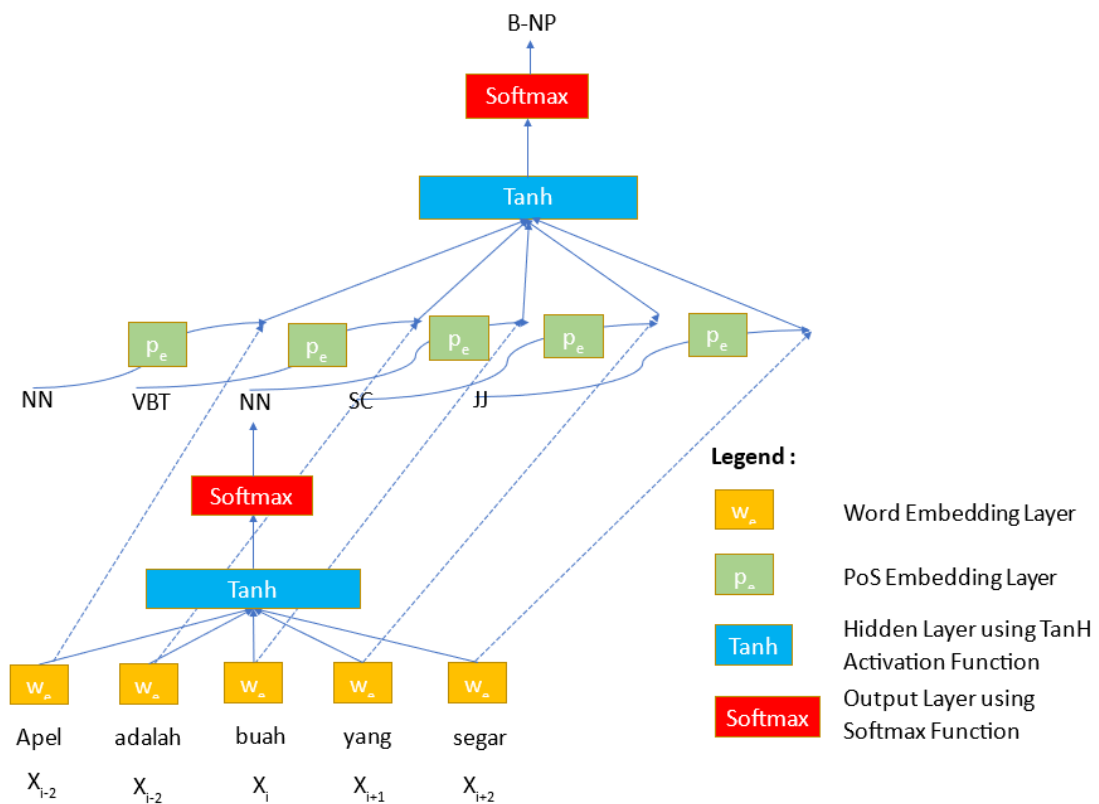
B-NP

Softmax

Tanh

$p_e$ $p_e$ $p_e$ $p_e$ $p_e$

NN VBT NN SC JJ

Softmax

Tanh

$w_e$ $w_e$ $w_e$ $w_e$ $w_e$

Apel adalah buah yang segar

$X_{i-2}$ $X_{i-2}$ $X_i$ $X_{i+1}$ $X_{i+2}$

Legend :

$w_e$ Word Embedding Layer

$p_e$ PoS Embedding Layer

Tanh Hidden Layer using TanH Activation Function

Softmax Output Layer using Softmax Function